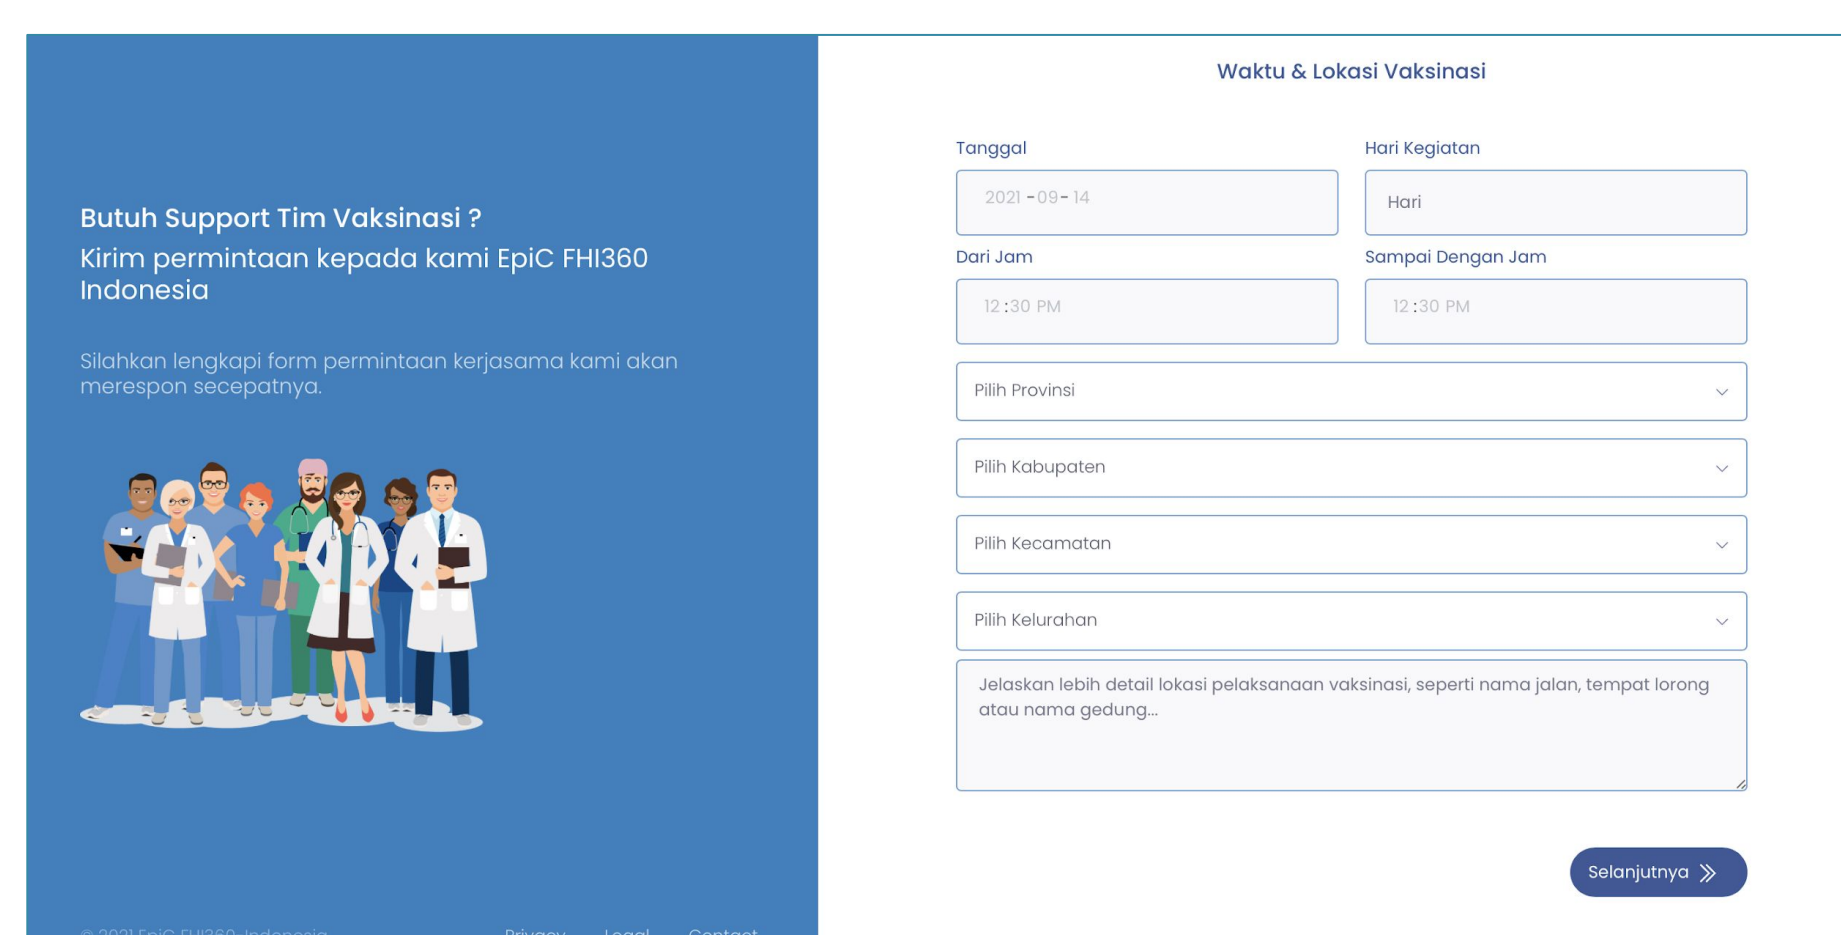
Butuh Support Tim Vaksinasi ?
Kirim permintaan kepada kami EpiC FHI360 Indonesia

Silahkan lengkapi form permintaan kerjasama kami akan merespon secepatnya.

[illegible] Privacy Legal Contact

Waktu & Lokasi Vaksinasi

Tanggal
2021-09-14

Hari Kegiatan
Hari

Dari Jam
12:30 PM

Sampai Dengan Jam
12:30 PM

Pilih Provinsi

Pilih Kabupaten

Pilih Kecamatan

Pilih Kelurahan

Jelaskan lebih detail lokasi pelaksanaan vaksinasi, seperti nama jalan, tempat lorong atau nama gedung...

Selanjutnya